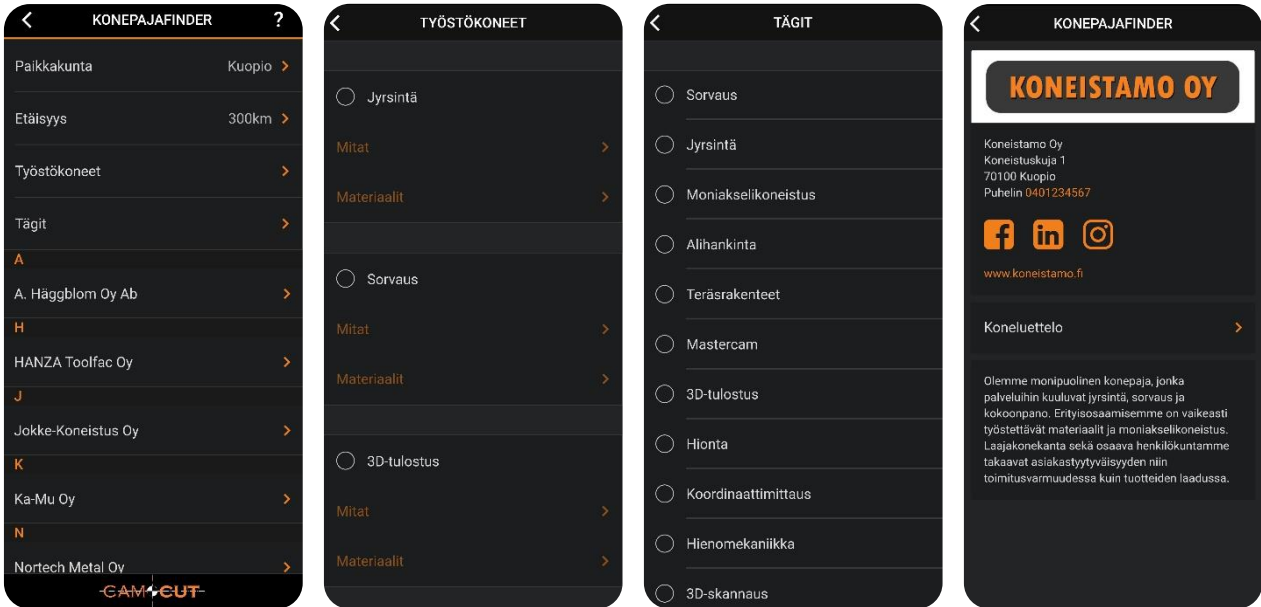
KONEPAJAFINDER ?

Paikkakunta Kuopio

Etäisyys 300km

Työstökoneet

Tägit

A

A. Häggblom Oy Ab

H

HANZA Toolfac Oy

J

Jokke-Koneistus Oy

K

Ka-Mu Oy

N

Nortech Metal Oy

CAM CUT

TYÖSTÖKONEET

Jyrsintä

Mitat

Materiaalit

Sorvaus

Mitat

Materiaalit

3D-tulostus

Mitat

Materiaalit

TÄGIT

Sorvaus

Jyrsintä

Moniakselikoneistus

Alihankinta

Teräsrakenteet

Mastercam

3D-tulostus

Hionta

Koordinaattimittaus

Hienomekaniikka

3D-skannaus

KONEPAJAFINDER

KONEISTAMO OY

Koneistamo Oy
Koneistuskuja 1
70100 Kuopio
Puhelin 0401234567

www.koneistamo.fi

Koneluettelo

Olemme monipuolinen konepaja, jonka palveluihin kuuluvat jyrsintä, sorvaus ja kokoonpano. Erityisosaamisemme on vaikeasti työstettävät materiaalit ja moniakselikoneistus. Laajakonekanta sekä osaava henkilökuntamme takaavat asiakastyytyväisyyden niin toimitusvarmuudessa kuin tuotteiden laadussa.